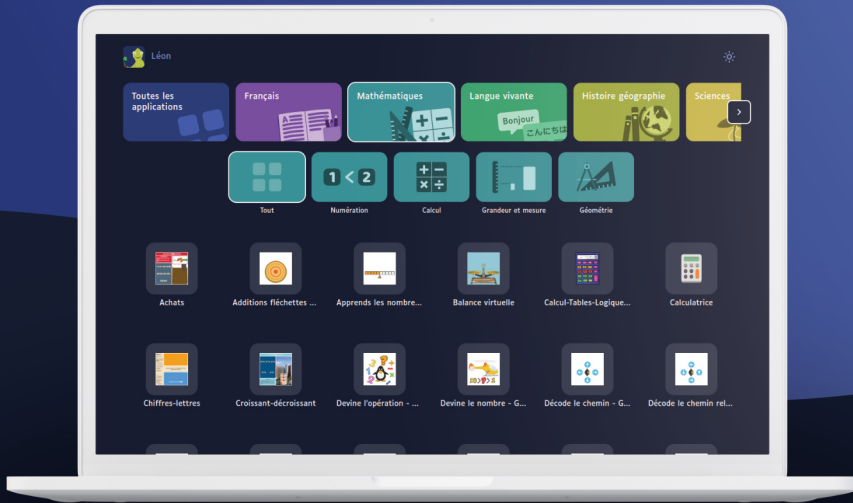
Léon

Toutes les applications

Français

Mathématiques

Langue vivante

Bonjour

こんにちは

Histoire géographie

Sciences

1 < 2

Tout

Numération

Calcul

Grandeur et mesure

Géométrie

Achats

Additions fléchettes ...

Apprends les nombre...

Balance virtuelle

Calcul-Tables-Logique...

Calculatrice

Chiffres-lettres

Croissant-décroissant

Devine l'opération - ...

Devine le nombre - G...

Décode le chemin - G...

Décode le chemin rel...